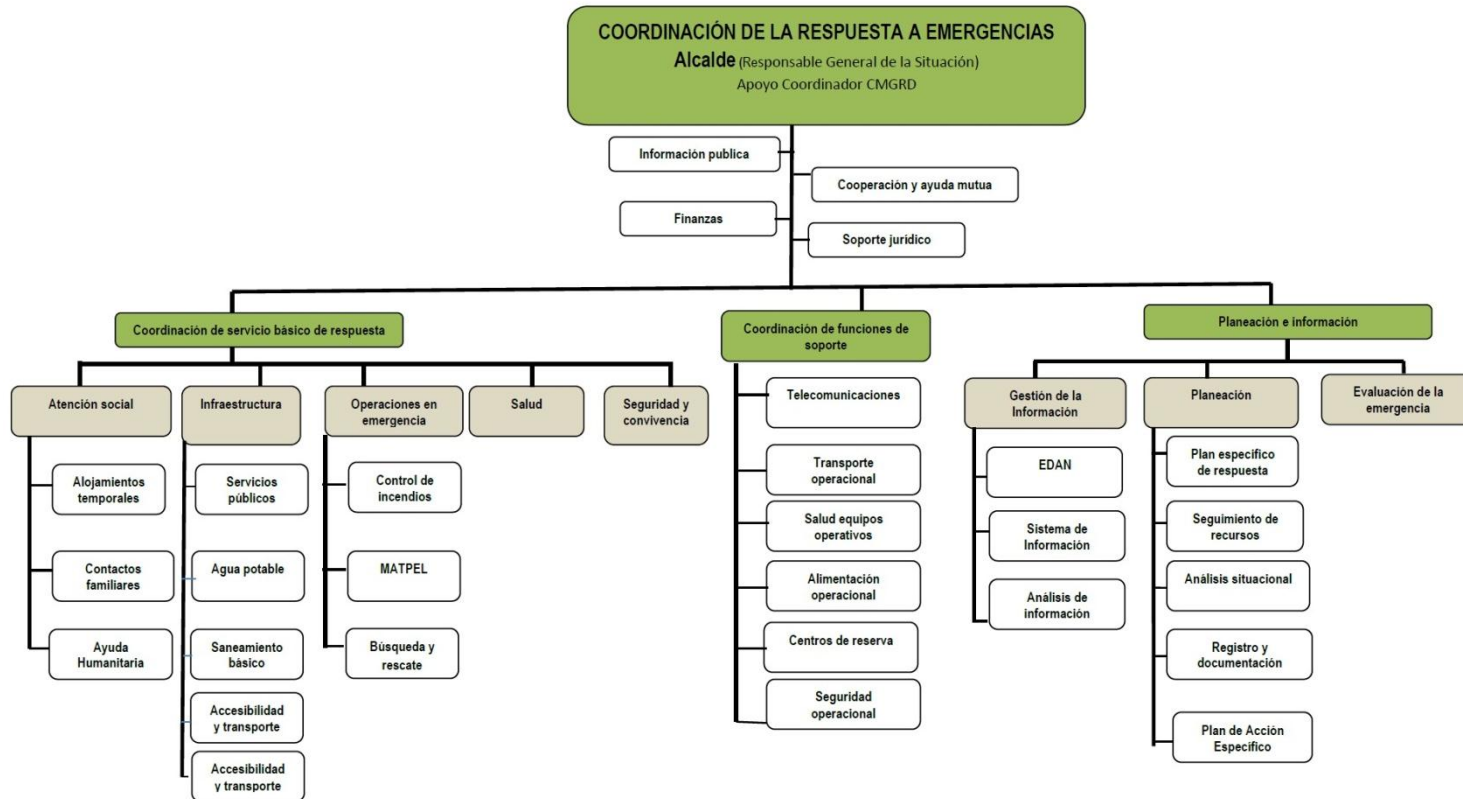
COORDINACIÓN DE LA RESPUESTA A EMERGENCIAS
Alcalde (Responsable General de la Situación)
Apoyo Coordinador CMGRD

Información publica

Cooperación y ayuda mutua

Finanzas

Soporte jurídico

Coordinación de servicio básico de respuesta

Atención social
Alojamientos temporales
Contactos familiares
Ayuda Humanitaria

Infraestructura
Servicios públicos
Agua potable
Saneamiento básico
Accesibilidad y transporte
Accesibilidad y transporte

Operaciones en emergencia
Control de incendios
MATPEL
Búsqueda y rescate

Salud

Seguridad y convivencia

Coordinación de funciones de soporte
Telecomunicaciones
Transporte operacional
Salud equipos operativos
Alimentación operacional
Centros de reserva
Seguridad operacional

Planeación e información

Gestión de la Información
EDAN
Sistema de Información
Análisis de información

Planeación
Plan especifico de respuesta
Seguimiento de recursos
Análisis situacional
Registro y documentación
Plan de Acción Específico

Evaluación de la emergencia